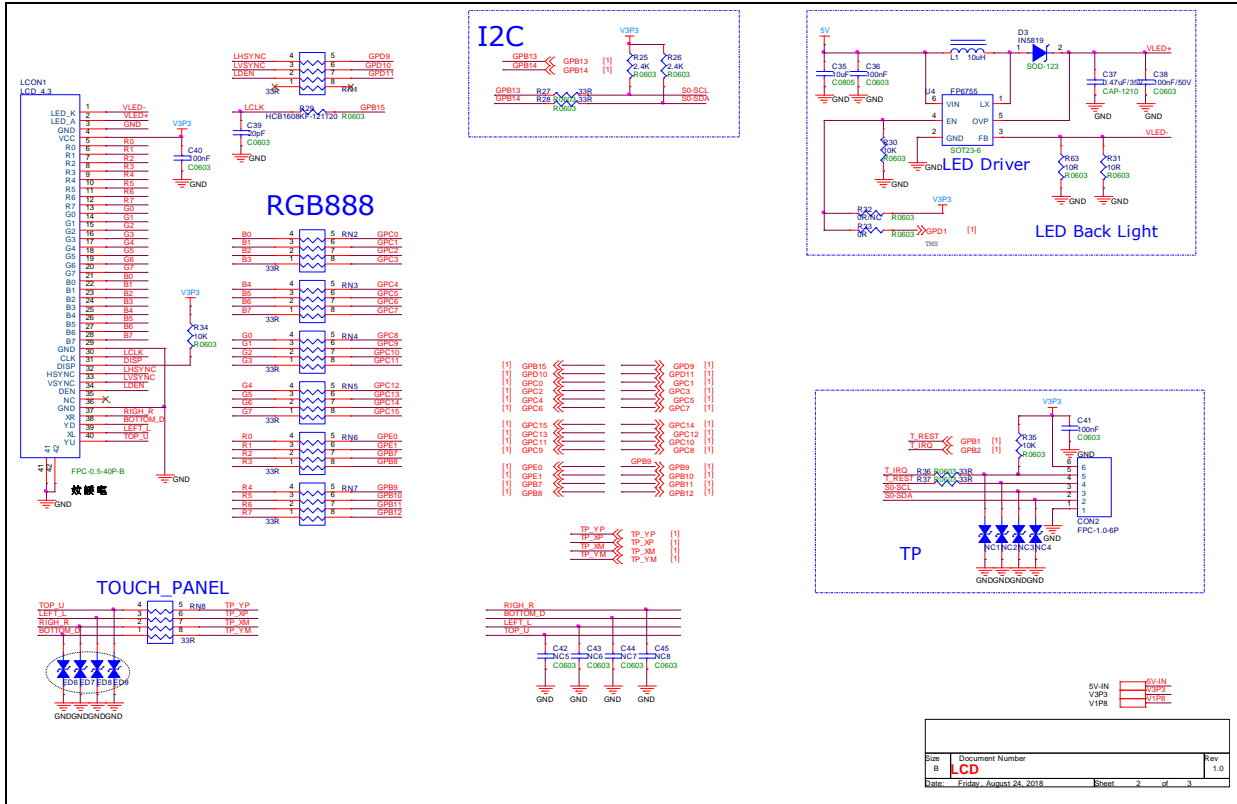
LCON1
LCD_4.3

1 VLED-
2 VLED+
3 GND
4
5 R0
6 R1
7 R2
8 R3
9 R4
10 R5
11 R6
12 R7
13 G0
14 G1
15 G2
16 G3
17 G4
18 G5
19 G6
20 G7
21 B0
22 B1
23 B2
24 B3
25 B4
26 B5
27 B6
28 B7
29
30 LCLK
31 DISP
32 LHSYNC
33 LVSYNC
34 LDEN
35
36
37 RIGH_R
38 BOTTOM_D
39 LEFT_L
40 TOP_U

LED_K
LED_A
GND
VCC
R0
R1
R2
R3
R4
R5
R6
R7
G0
G1
G2
G3
G4
G5
G6
G7
B0
B1
B2
B3
B4
B5
B6
B7
GND
CLK
DISP
HSYNC
VSYNC
DEN
NC
GND
XR
YD
XL
YU

41 42
41 42
FPC-0.5-40P-B
GND
GND
散热电

V3P3
C40
100nF
C0603
GND

V3P3
R34
10K
R0603

LHSYNC 4 5 GPD9
LVSYNC 3 6 GPD10
LDEN 2 7 GPD11
1 8
33R RN4

LCLK R29 GPB15
HCB1608KF-121T20 R0603
C39
20pF
C0603
GND

RGB888

B0 4 5 RN2 GPC0
B1 3 6 GPC1
B2 2 7 GPC2
B3 1 8 GPC3
33R

B4 4 5 RN3 GPC4
B5 3 6 GPC5
B6 2 7 GPC6
B7 1 8 GPC7
33R

G0 4 5 RN4 GPC8
G1 3 6 GPC9
G2 2 7 GPC10
G3 1 8 GPC11
33R

G4 4 5 RN5 GPC12
G5 3 6 GPC13
G6 2 7 GPC14
G7 1 8 GPC15
33R

R0 4 5 RN6 GPE0
R1 3 6 GPE1
R2 2 7 GPB7
R3 1 8 GPB8
33R

R4 4 5 RN7 GPB9
R5 3 6 GPB10
R6 2 7 GPB11
R7 1 8 GPB12
33R

I2C
V3P3
GPB13 GPB13 [1]
GPB14 GPB14 [1]
R25 2.4K R0603
R26 2.4K R0603
GPB13 R27 33R S0-SCL
GPB14 R28 R0603 33R S0-SDA
R0603

5V
C35 10uF C0805
C36 100nF C0603
L1 10uH
U4 FP6755
6 VIN LX 1
4 EN OVP 5
2 GND FB 3
SOT23-6
D3 IN5819 SOD-123
1 2
VLED+
C37 3.47uF/35V CAP-1210
C38 100nF/50V C0603
GND GND
VLED-
R30 10K R0603
GND
LED Driver
R63 10R R0603
R31 10R R0603
GND GND
V3P3
R32 0R/NC R0603
R33 0R R0603 GPD1 [1]
TMS
LED Back Light

[1] GPB15 GPD9 [1]
[1] GPD10 GPD11 [1]
[1] GPC0 GPC1 [1]
[1] GPC2 GPC3 [1]
[1] GPC4 GPC5 [1]
[1] GPC6 GPC7 [1]
[1] GPC15 GPC14 [1]
[1] GPC13 GPC12 [1]
[1] GPC11 GPC10 [1]
[1] GPC9 GPC8 [1]
GPB9
[1] GPE0 GPB9 [1]
[1] GPE1 GPB10 [1]
[1] GPB7 GPB11 [1]
[1] GPB8 GPB12 [1]

TP_YP TP_YP [1]
TP_XP TP_XP [1]
TP_XM TP_XM [1]
TP_YM TP_YM [1]

V3P3
C41
100nF
C0603
T_REST GPB1 [1]
T_IRQ GPB2 [1]
R35 10K R0603
T_IRQ R36 R0603 33R
T_REST R37 R0603 33R
S0-SCL
S0-SDA
6
5
4
3
2
1
CON2
FPC-1.0-6P
TP
NC1 NC2 NC3 NC4
GNDGNDGNDGND

TOUCH_PANEL
TOP_U 4 5 RN8 TP_YP
LEFT_L 3 6 TP_XP
RIGH_R 2 7 TP_XM
BOTTOM_D 1 8 TP_YM
33R
ED6 ED7 ED8 ED9
GNDGNDGNDGND

RIGH_R
BOTTOM_D
LEFT_L
TOP_U
C42 NC5 C0603
C43 NC6 C0603
C44 NC7 C0603
C45 NC8 C0603
GND GND GND GND

5V-IN 5V-IN
V3P3 V3P3
V1P8 V1P8

Size B
Document Number
LCD
Rev 1.0
Date: Friday, August 24, 2018
Sheet 2 of 3